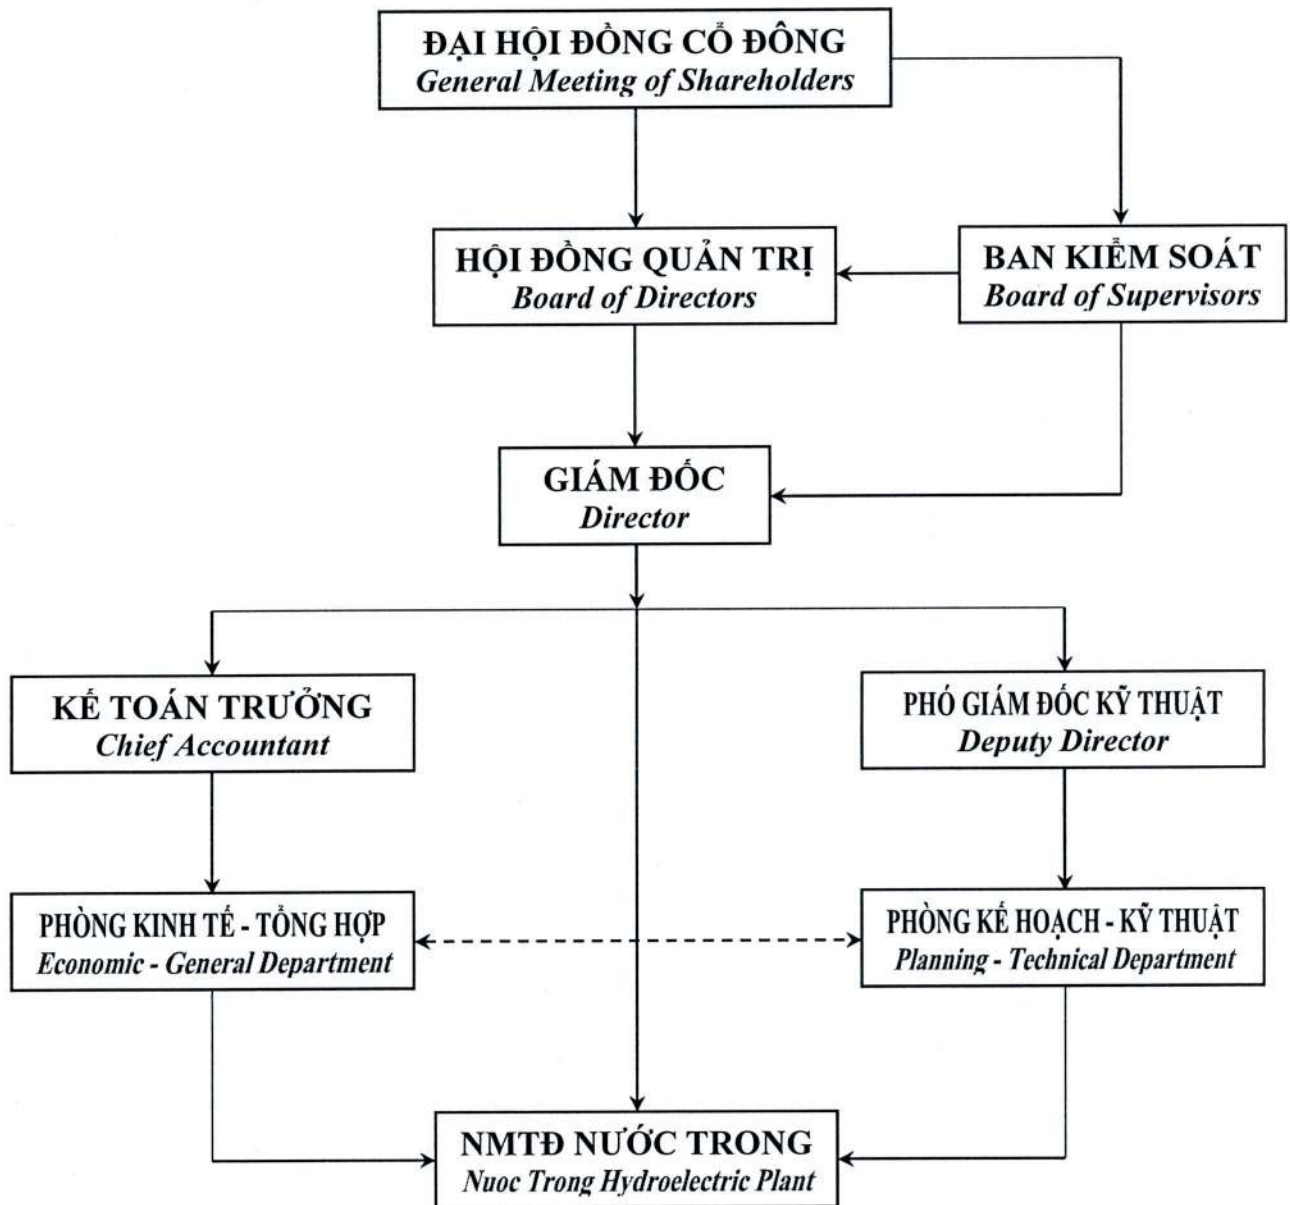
ĐẠI HỘI ĐỒNG CỔ ĐÔNG
General Meeting of Shareholders

HỘI ĐỒNG QUẢN TRỊ
Board of Directors

BAN KIỂM SOÁT
Board of Supervisors

GIÁM ĐỐC
Director

KẾ TOÁN TRƯỞNG
Chief Accountant

PHÓ GIÁM ĐỐC KỸ THUẬT
Deputy Director

PHÒNG KINH TẾ - TỔNG HỢP
Economic - General Department

PHÒNG KẾ HOẠCH - KỸ THUẬT
Planning - Technical Department

NMTĐ NƯỚC TRONG
Nuoc Trong Hydroelectric Plant